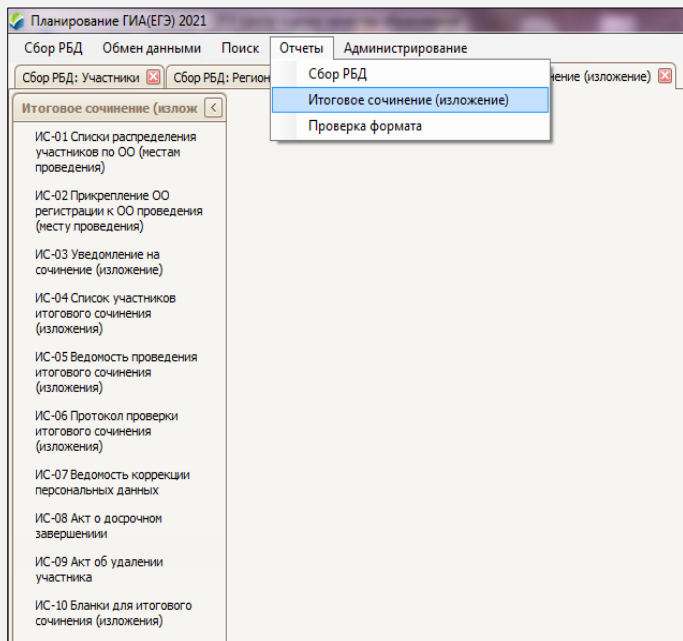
Планирование ГИА(ЕГЭ) 2021

Сбор РБД Обмен данными Поиск Отчеты Администрирование

Сбор РБД: Участники Сбор РБД: Регион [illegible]ение (изложение)

Сбор РБД
Итоговое сочинение (изложение)
Проверка формата

Итоговое сочинение (излож

ИС-01 Списки распределения участников по ОО (местам проведения)

ИС-02 Прикрепление ОО регистрации к ОО проведения (месту проведения)

ИС-03 Уведомление на сочинение (изложение)

ИС-04 Список участников итогового сочинения (изложения)

ИС-05 Ведомость проведения итогового сочинения (изложения)

ИС-06 Протокол проверки итогового сочинения (изложения)

ИС-07 Ведомость коррекции персональных данных

ИС-08 Акт о досрочном завершении

ИС-09 Акт об удалении участника

ИС-10 Бланки для итогового сочинения (изложения)